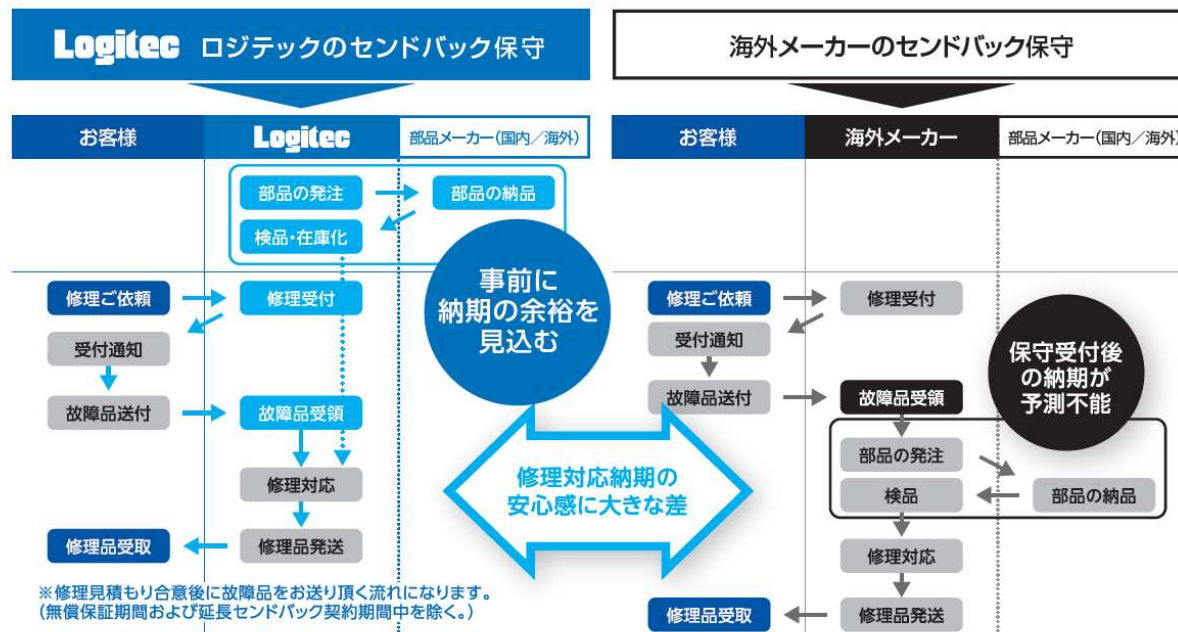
Logitec ロジテックのセンドバック保守

お客様

Logitec

部品メーカー(国内/海外)

部品の発注

部品の納品

検品・在庫化

修理ご依頼

修理受付

受付通知

故障品送付

故障品受領

修理対応

修理品受取

修理品発送

※修理見積もり合意後に故障品をお送り頂く流れになります。
(無償保証期間および延長センドバック契約期間中を除く。)

事前に納期の余裕を見込む

修理対応納期の安心感に大きな差

海外メーカーのセンドバック保守

お客様

海外メーカー

部品メーカー(国内/海外)

修理ご依頼

修理受付

受付通知

故障品送付

故障品受領

保守受付後の納期が予測不能

部品の発注

検品

部品の納品

修理対応

修理品受取

修理品発送